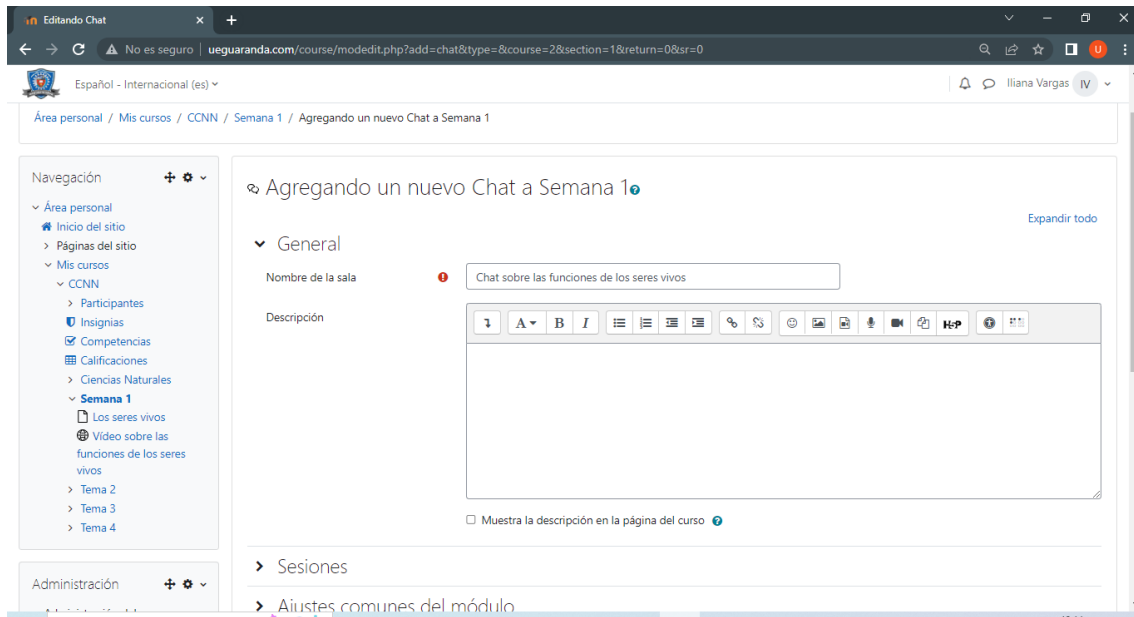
Editando Chat

No es seguro | ueguaranda.com/course/modedit.php?add=chat&type=&course=2&section=1&return=0&sr=0

Español - Internacional (es)

Iliana Vargas IV

Área personal / Mis cursos / CCNN / Semana 1 / Agregando un nuevo Chat a Semana 1

Navegación

Área personal
Inicio del sitio
Páginas del sitio
Mis cursos
CCNN
Participantes
Insignias
Competencias
Calificaciones
Ciencias Naturales
Semana 1
Los seres vivos
Vídeo sobre las funciones de los seres vivos
Tema 2
Tema 3
Tema 4

Administración

Agregando un nuevo Chat a Semana 1

Expandir todo

General

Nombre de la sala

Chat sobre las funciones de los seres vivos

Descripción

Muestra la descripción en la página del curso

Sesiones

Ajustes comunes del módulo